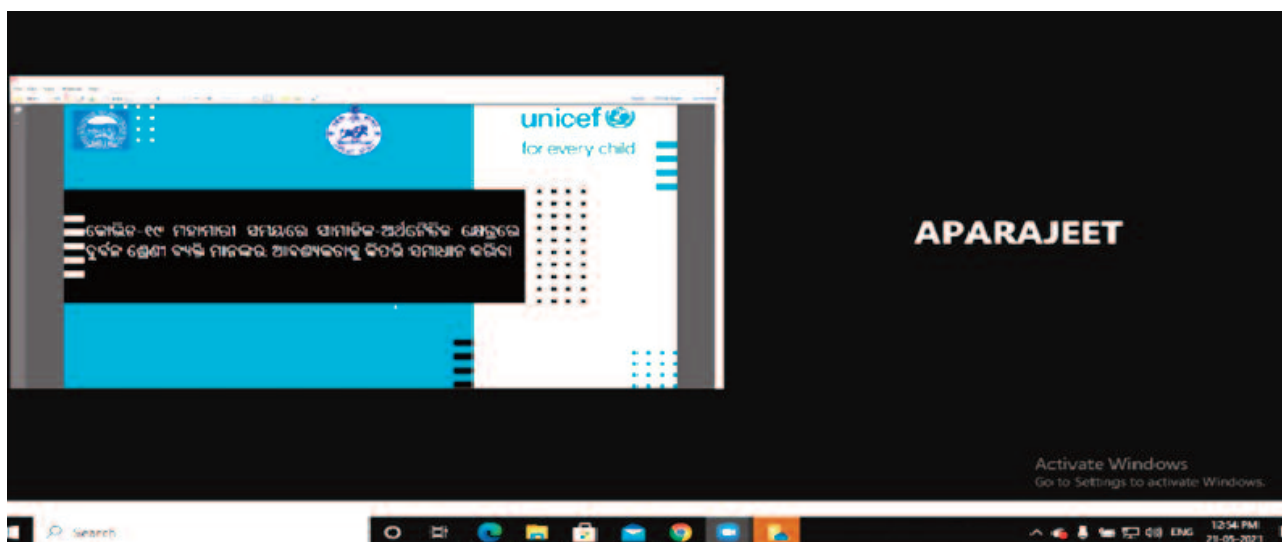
unicef
for every child

କୋଭିଡ-୧୯ ମହାମାରୀ ସମୟରେ ସାମାଜିକ-ଅର୍ଥନୈତିକ କ୍ଷେତ୍ରରେ ଦୁର୍ବଳ ଶ୍ରେଣୀ ବ୍ୟକ୍ତି ମାନଙ୍କର ଆବଶ୍ୟକତାକୁ କିପରି ସମାଧାନ କରିବା

APARAJEET

Activate Windows
Go to Settings to activate Windows.

Search

ENG 12:54 PM 21-05-2021